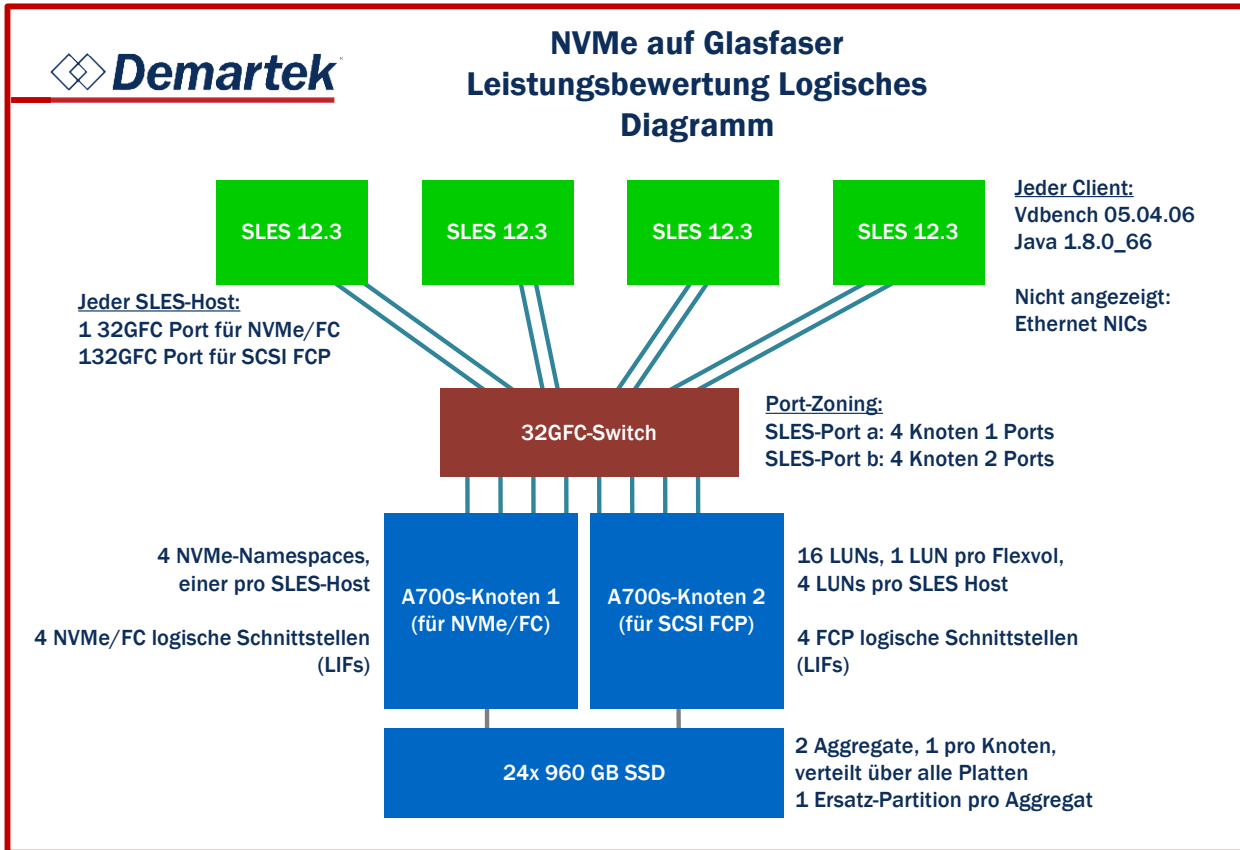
Demartek

NVMe auf Glasfaser Leistungsbewertung Logisches Diagramm

SLES 12.3

SLES 12.3

SLES 12.3

SLES 12.3

Jeder Client:
Vdbench 05.04.06
Java 1.8.0_66

Nicht angezeigt:
Ethernet NICs

Jeder SLES-Host:
1 32GFC Port für NVMe/FC
132GFC Port für SCSI FCP

32GFC-Switch

Port-Zoning:
SLES-Port a: 4 Knoten 1 Ports
SLES-Port b: 4 Knoten 2 Ports

4 NVMe-Namespaces, einer pro SLES-Host

4 NVMe/FC logische Schnittstellen (LIFs)

A700s-Knoten 1 (für NVMe/FC)

A700s-Knoten 2 (für SCSI FCP)

16 LUNs, 1 LUN pro Flexvol, 4 LUNs pro SLES Host

4 FCP logische Schnittstellen (LIFs)

24x 960 GB SSD

2 Aggregate, 1 pro Knoten, verteilt über alle Platten
1 Ersatz-Partition pro Aggregat